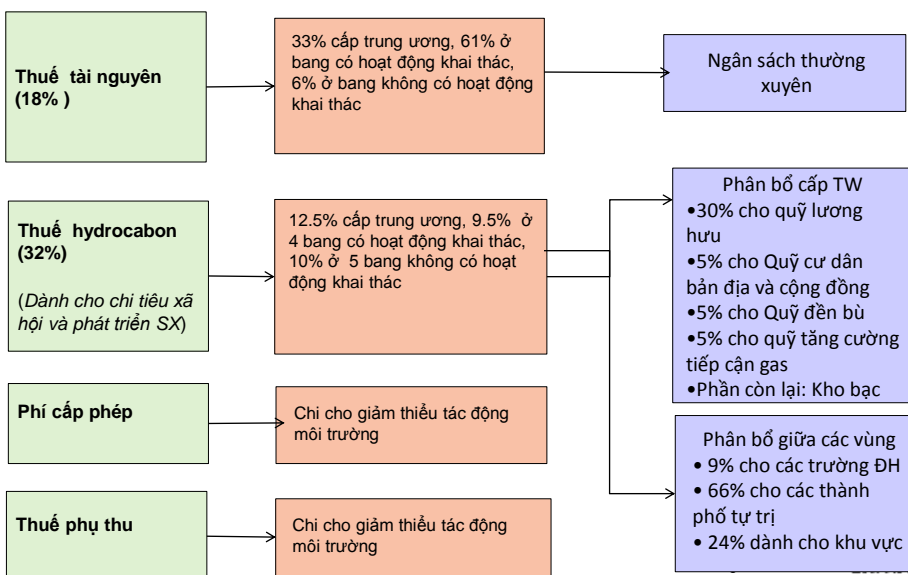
Thuế tài nguyên (18% )

33% cấp trung ương, 61% ở bang có hoạt động khai thác, 6% ở bang không có hoạt động khai thác

Ngân sách thường xuyên

Thuế hydrocabon (32%)

(Dành cho chi tiêu xã hội và phát triển SX)

12.5% cấp trung ương, 9.5% ở 4 bang có hoạt động khai thác, 10% ở 5 bang không có hoạt động khai thác

Phân bổ cấp TW
•30% cho quỹ lương hưu
•5% cho Quỹ cư dân bản địa và cộng đồng
•5% cho Quỹ đền bù
•5% cho quỹ tăng cường tiếp cận gas
•Phần còn lại: Kho bạc

Phí cấp phép

Chi cho giảm thiểu tác động môi trường

Phân bổ giữa các vùng
• 9% cho các trường ĐH
• 66% cho các thành phố tự trị
• 24% dành cho khu vực

Thuế phụ thu

Chi cho giảm thiểu tác động môi trường